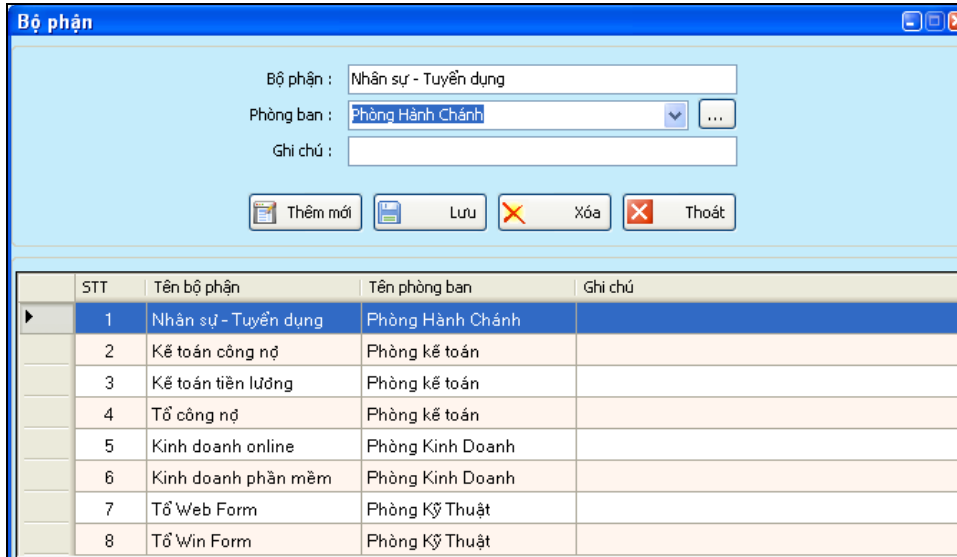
Bộ phận

Bộ phận : Nhân sự - Tuyển dụng
Phòng ban : Phòng Hành Chánh ...
Ghi chú :

Thêm mới Lưu Xóa Thoát

| | STT | Tên bộ phận | Tên phòng ban | Ghi chú |
|---|---|---|---|---|
| ▶ | 1 | Nhân sự - Tuyển dụng | Phòng Hành Chánh | |
| | 2 | Kế toán công nợ | Phòng kế toán | |
| | 3 | Kế toán tiền lương | Phòng kế toán | |
| | 4 | Tổ công nợ | Phòng kế toán | |
| | 5 | Kinh doanh online | Phòng Kinh Doanh | |
| | 6 | Kinh doanh phần mềm | Phòng Kinh Doanh | |
| | 7 | Tổ Web Form | Phòng Kỹ Thuật | |
| | 8 | Tổ Win Form | Phòng Kỹ Thuật | |